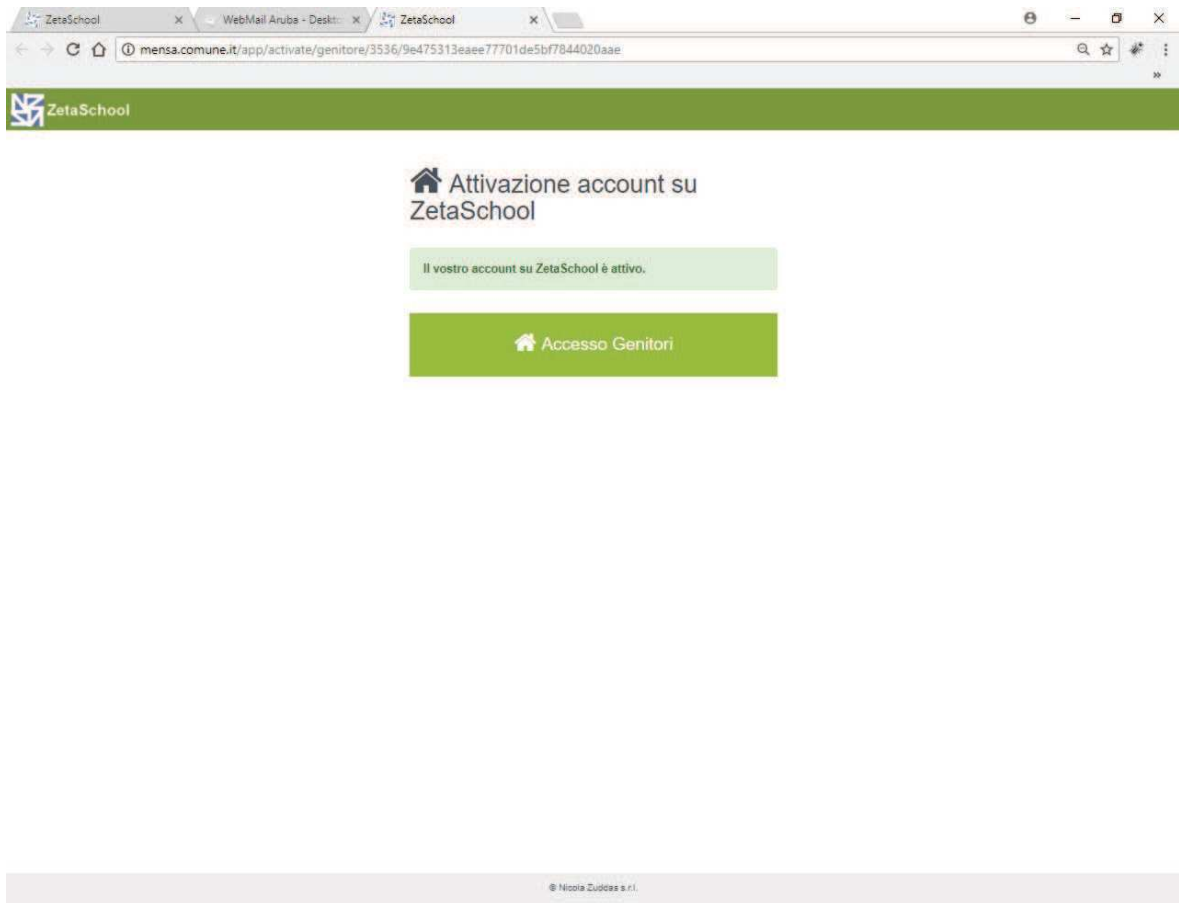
ZetaSchool ×
WebMail Aruba - Deskt ×
ZetaSchool ×

mensa.comune.it/app/activate/genitore/3536/9e475313eaee77701de5bf7844020aae

ZetaSchool

Attivazione account su ZetaSchool

Il vostro account su ZetaSchool è attivo.

Accesso Genitori

© Nicola Zuddas s.r.l.